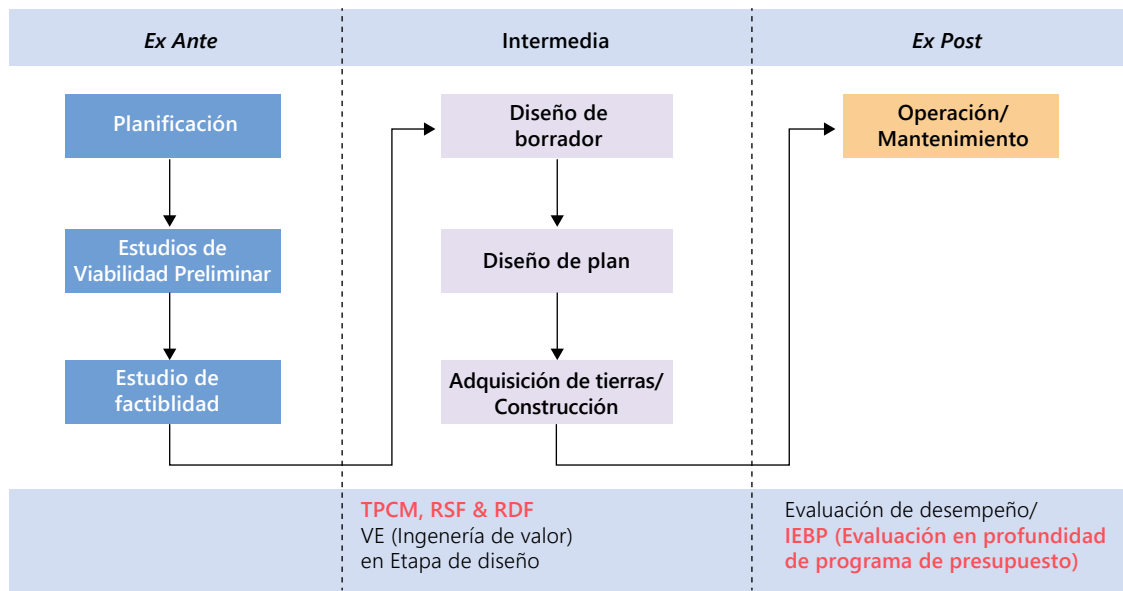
Ex Ante

Intermedia

Ex Post

Planificación

Estudios de Viabilidad Preliminar

Estudio de factiblidad

Diseño de borrador

Diseño de plan

Adquisición de tierras/ Construcción

Operación/ Mantenimiento

TPCM, RSF & RDF
VE (Ingeniería de valor) en Etapa de diseño

Evaluación de desempeño/
IEBP (Evaluación en profundidad de programa de presupuesto)